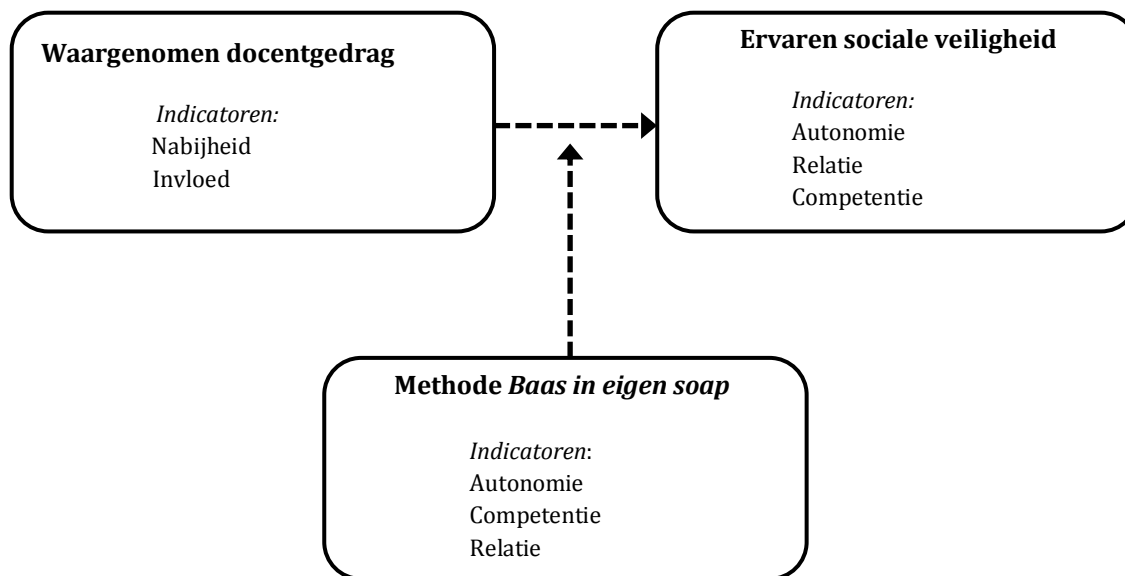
Waargenomen docentgedrag

Indicatoren:
Nabijheid
Invloed

Ervaren sociale veiligheid

Indicatoren:
Autonomie
Relatie
Competentie

Methode Baas in eigen soap

Indicatoren:
Autonomie
Competentie
Relatie